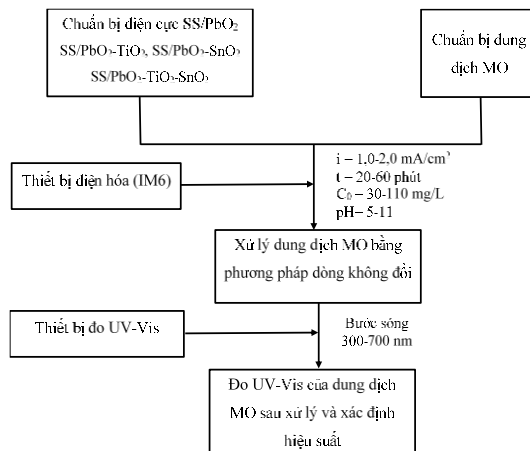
Chuẩn bị điện cực SS/PbO$_2$ SS/PbO$_2$-TiO$_2$, SS/PbO$_2$-SnO$_2$ SS/PbO$_2$-TiO$_2$-SnO$_2$

Chuẩn bị dung dịch MO

Thiết bị điện hóa (IM6)

i – 1,0-2,0 mA/cm$^2$
t – 20-60 phút
C$_0$ – 30-110 mg/L
pH – 5-11

Xử lý dung dịch MO bằng phương pháp dòng không đổi

Thiết bị đo UV-Vis

Bước sóng 300-700 nm

Đo UV-Vis của dung dịch MO sau xử lý và xác định hiệu suất